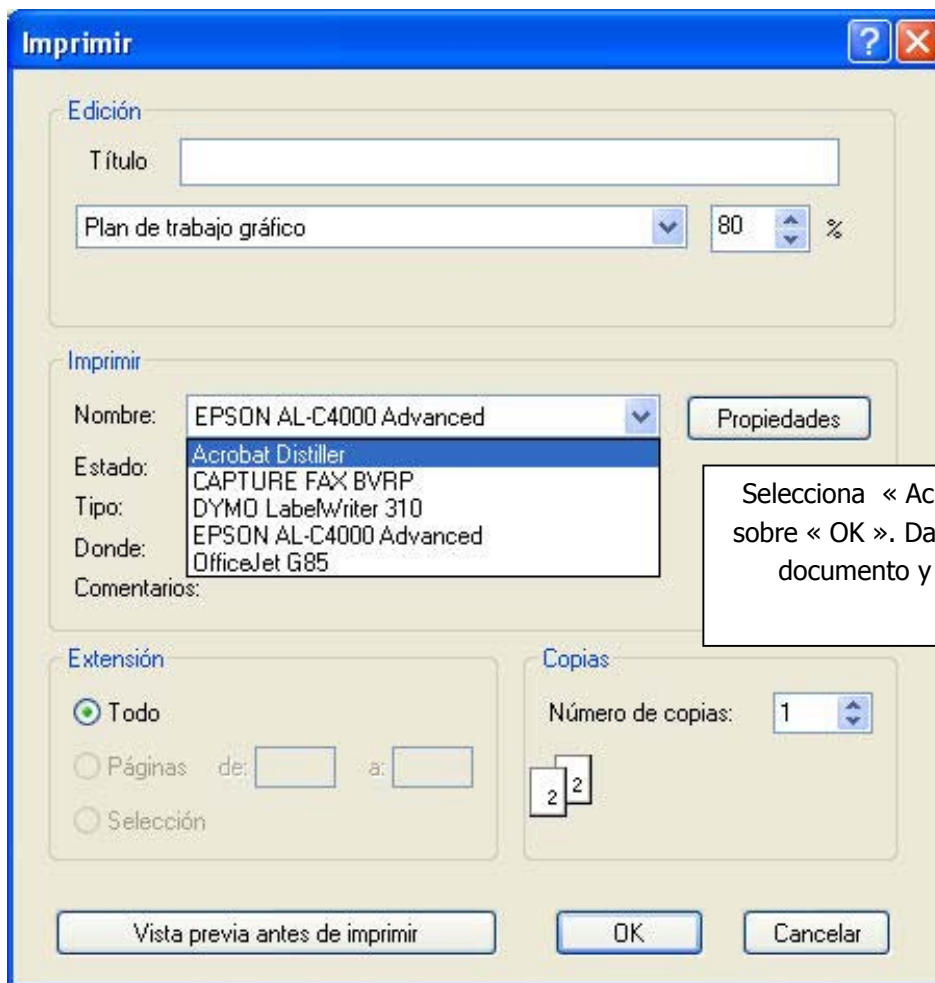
Imprimir

Edición

Título

Plan de trabajo gráfico

80 %

Imprimir

Nombre: EPSON AL-C4000 Advanced

Propiedades

Estado:

Tipo:

Donde:

Comentarios:

Acrobat Distiller
CAPTURE FAX BVRP
DYMO LabelWriter 310
EPSON AL-C4000 Advanced
OfficeJet G85

Selecciona « Ac
sobre « OK ». Da
documento y

Extensión

Todo

Páginas de: a:

Selección

Copias

Número de copias: 1

2 2

Vista previa antes de imprimir

OK

Cancelar